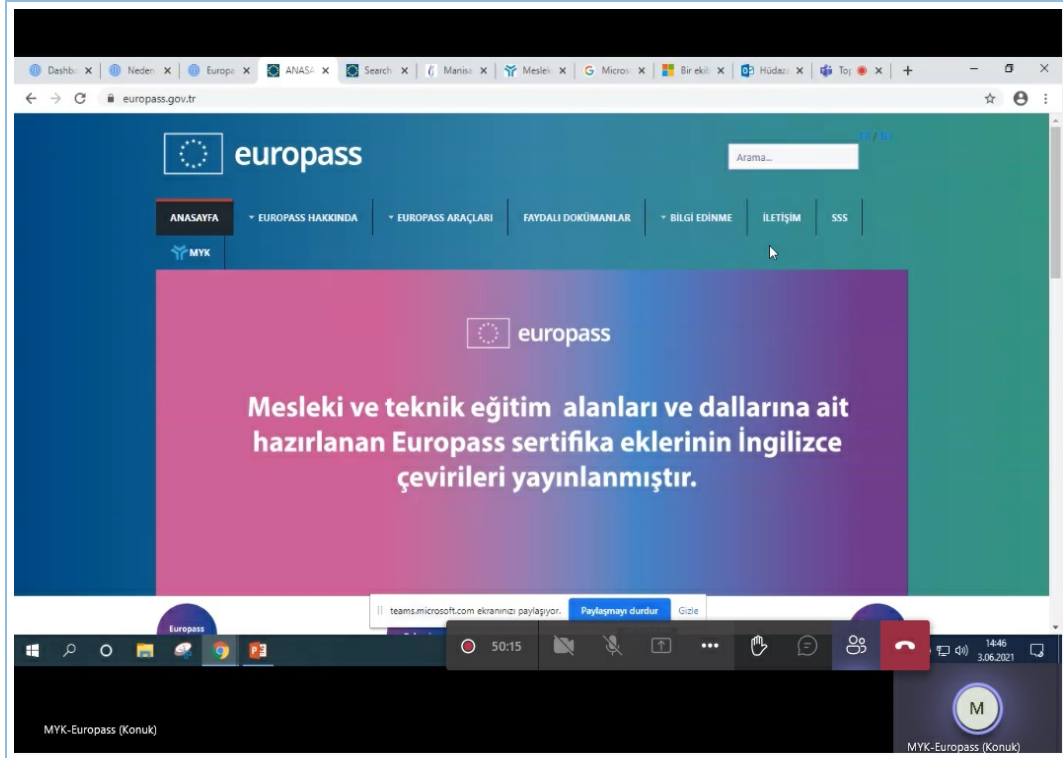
Dashb × | Neden × | Europ × | ANASA × | Search × | Manis × | Meslek × | Micros × | Bir ekil × | Hüdaz × | To × | +

europass.gov.tr

europass

TR / EN

Arama...

ANASAYFA | EUROPASS HAKKINDA | EUROPASS ARAÇLARI | FAYDALI DOKÜMANLAR | BİLGİ EDİNME | İLETİŞİM | SSS

MYK

europass

Mesleki ve teknik eğitim alanları ve dallarına ait hazırlanan Europass sertifika eklerinin İngilizce çevirileri yayınlanmıştır.

Europass

teams.microsoft.com ekranınızı paylaşıyor. Paylaşmayı durdur Gizle

50:15

14:46
3.06.2021

MYK-Europass (Konuk)

M

MYK-Europass (Konuk)